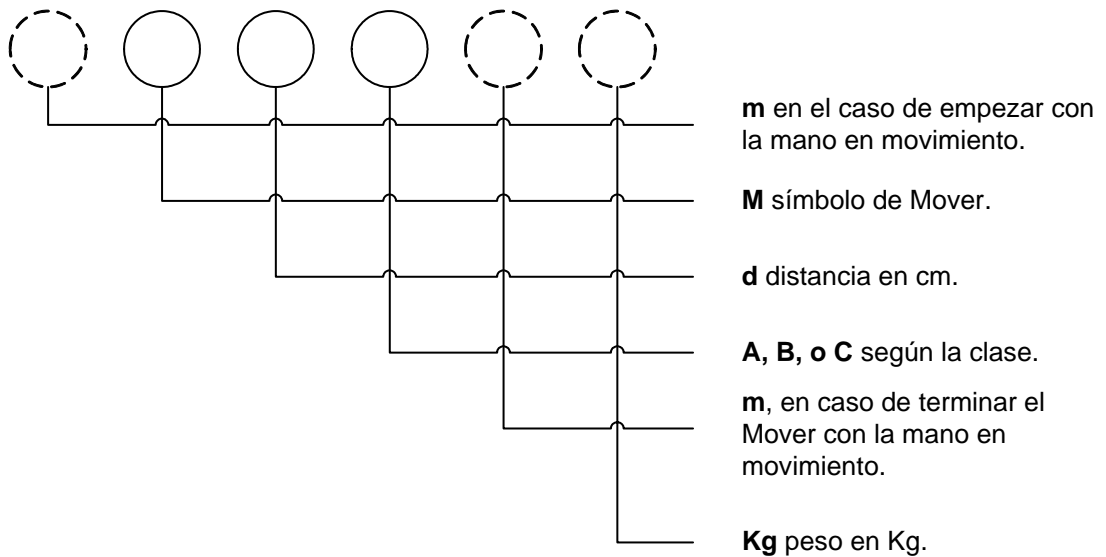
**m** en el caso de empezar con la mano en movimiento.

**M** símbolo de Mover.

**d** distancia en cm.

**A, B, o C** según la clase.

**m**, en caso de terminar el Mover con la mano en movimiento.

**Kg** peso en Kg.